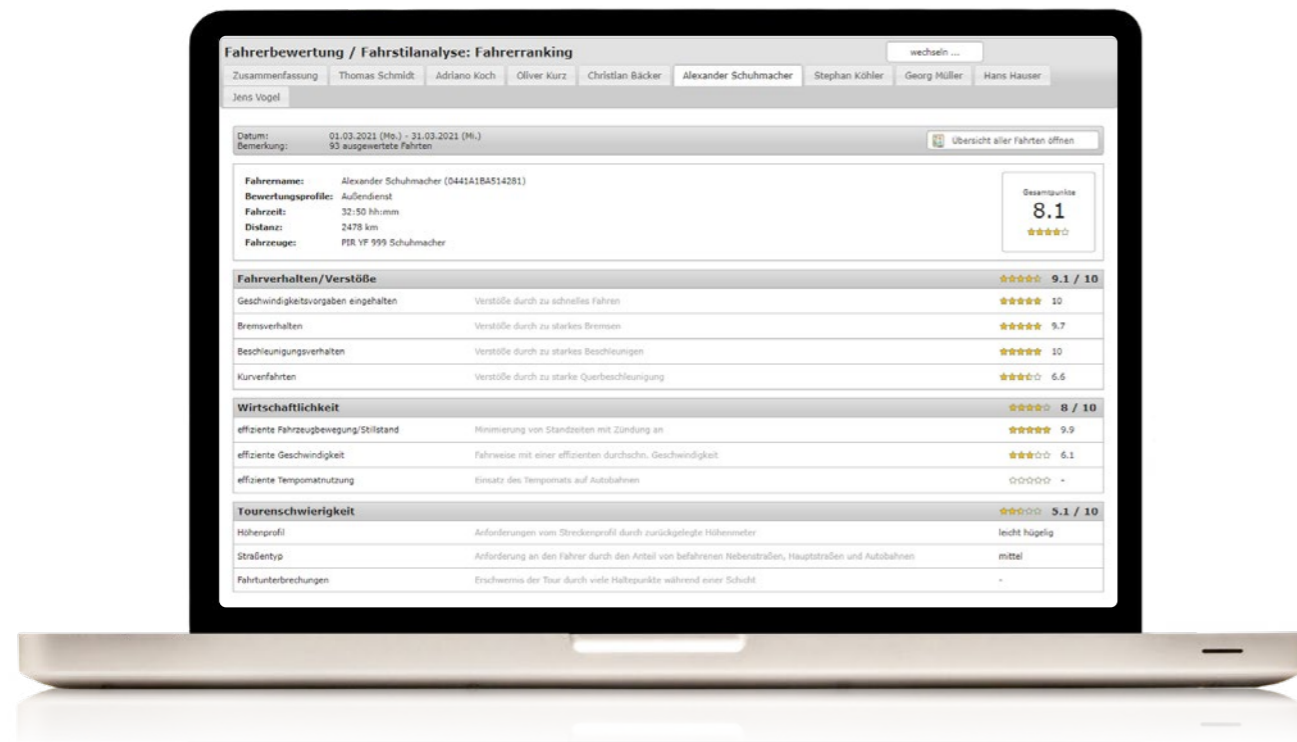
Fahrerbewertung / Fahrstilanalyse: Fahrerranking

wechseln ...

Zusammenfassung | Thomas Schmidt | Adriano Koch | Oliver Kurz | Christian Bäcker | Alexander Schuhmacher | Stephan Köhler | Georg Müller | Hans Hauser | Jens Vogel

Datum: 01.03.2021 (Mo.) - 31.03.2021 (Mi.)
Bemerkung: 93 ausgewertete Fahrten

Übersicht aller Fahrten öffnen

Fahrername: Alexander Schuhmacher (0441A1BA514281)
Bewertungsprofile: Außendienst
Fahrzeit: 32:50 hh:mm
Distanz: 2478 km
Fahrzeuge: PIR YF 999 Schuhmacher

Gesamtpunkte
8.1

| Fahrverhalten/Verstöße | | 9.1 / 10 |
|---|---|---|
| Geschwindigkeitsvorgaben eingehalten | Verstöße durch zu schnelles Fahren | 10 |
| Bremsverhalten | Verstöße durch zu starkes Bremsen | 9.7 |
| Beschleunigungsverhalten | Verstöße durch zu starkes Beschleunigen | 10 |
| Kurvenfahrten | Verstöße durch zu starke Querbeschleunigung | 6.6 |

| Wirtschaftlichkeit | | 8 / 10 |
|---|---|---|
| effiziente Fahrzeugbewegung/Stillstand | Minimierung von Standzeiten mit Zündung an | 9.9 |
| effiziente Geschwindigkeit | Fahrweise mit einer effizienten durchschn. Geschwindigkeit | 6.1 |
| effiziente Tempomatnutzung | Einsatz des Tempomats auf Autobahnen | - |

| Tourenschwierigkeit | | 5.1 / 10 |
|---|---|---|
| Höhenprofil | Anforderungen vom Streckenprofil durch zurückgelegte Höhenmeter | leicht hügelig |
| Straßentyp | Anforderung an den Fahrer durch den Anteil von befahrenen Nebenstraßen, Hauptstraßen und Autobahnen | mittel |
| Fahrtunterbrechungen | Erschwernis der Tour durch viele Haltepunkte während einer Schicht | - |